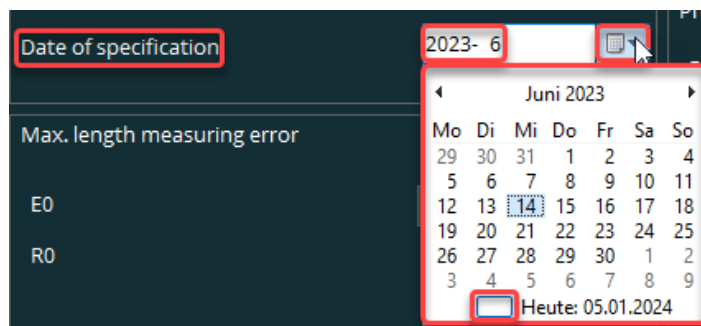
Date of specification

2023- 6

Max. length measuring error

E0

R0

Juni 2023

| Mo | Di | Mi | Do | Fr | Sa | So |
|---|---|---|---|---|---|---|
| 29 | 30 | 31 | 1 | 2 | 3 | 4 |
| 5 | 6 | 7 | 8 | 9 | 10 | 11 |
| 12 | 13 | 14 | 15 | 16 | 17 | 18 |
| 19 | 20 | 21 | 22 | 23 | 24 | 25 |
| 26 | 27 | 28 | 29 | 30 | 1 | 2 |
| 3 | 4 | 5 | 6 | 7 | 8 | 9 |

Heute: 05.01.2024